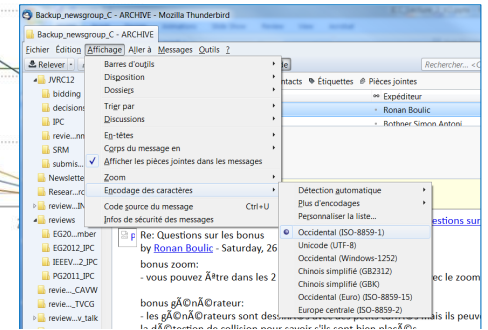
Backup_newsgroup_C - ARCHIVE - Mozilla Thunderbird

Backup_newsgroup_C - ARCHIVE

Fichier Édition Affichage Aller à Messages Outils ?

Relever

Rechercher...

JVRC12
bidding
decisions
IPC
revie....nn
SRM
submis...
Newslette
Resear...rc
review....IN
reviews
EG20...mber
EG2012_IPC
IEEEV...2_IPC
PG2011_IPC
revie....CAVW
review....TVCG
review...v_talk

Barres d'outils
Disposition
Dossiers
Trier par
Discussions
En-têtes
Corps du message en
Afficher les pièces jointes dans les messages
Zoom
Encodage des caractères
Code source du message Ctrl+U
Infos de sécurité des messages

ntacts Étiquettes Pièces jointes
Expéditeur
Ronan Boulic
Bothner Simon Antoni

Détection automatique
Plus d'encodages
Personnaliser la liste...
Occidental (ISO-8859-1)
Unicode (UTF-8)
Occidental (Windows-1252)
Chinois simplifié (GB2312)
Chinois simplifié (GBK)
Occidental (Euro) (ISO-8859-15)
Europe centrale (ISO-8859-2)

uestions sur

Re: Questions sur les bonus
by Ronan Boulic - Saturday, 26

bonus zoom:
- vous pouvez Ãªtre dans les 2 ec le zoom

bonus gÃ©nÃ©rateur:
- les gÃ©nÃ©rateurs sont des is peuvent
la dÃ©tection de collision pour savoir s'ils sont bien placÃ©s